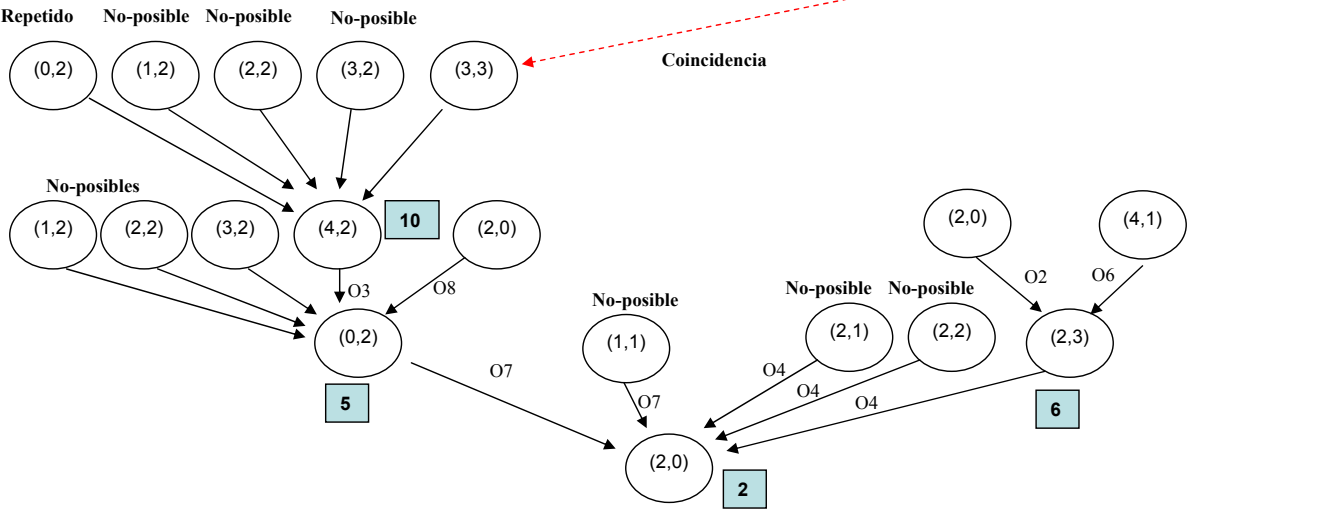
Repetido No-posible No-posible No-posible

(0,2) (1,2) (2,2) (3,2) (3,3)

Coincidencia

No-posibles

(1,2) (2,2) (3,2) (4,2) 10 (2,0)

(2,0) (4,1)

O3 O8

O2 O6

No-posible

No-posible No-posible

(0,2)

(1,1)

(2,1) (2,2) (2,3)

O7

O4

O7

O4

O4

5

6

(2,0) 2